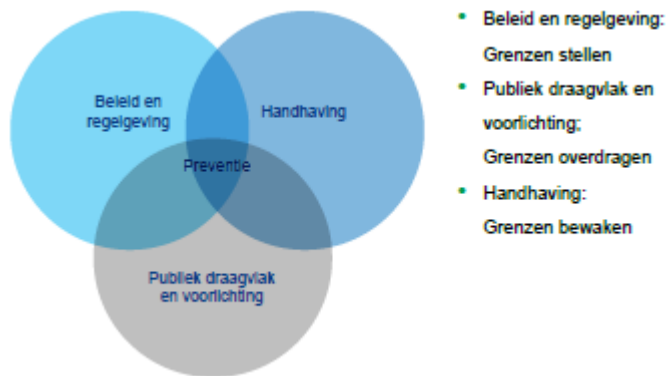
Beleid en regelgeving

Handhaving

Preventie

Publiek draagvlak en voorlichting

- Beleid en regelgeving: Grenzen stellen
- Publiek draagvlak en voorlichting; Grenzen overdragen
- Handhaving: Grenzen bewaken